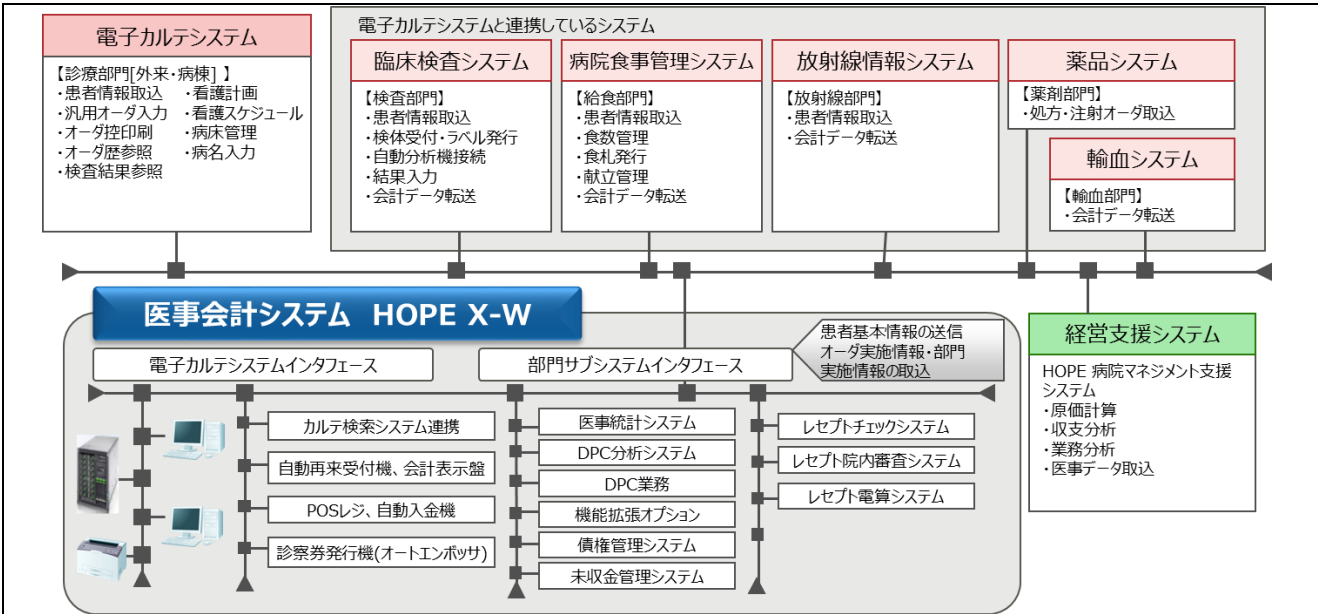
電子カルテシステム

【診療部門[外来・病棟]】
・患者情報取込
・汎用オーダ入力
・オーダ控印刷
・オーダ歴参照
・検査結果参照
・看護計画
・看護スケジュール
・病床管理
・病名入力

電子カルテシステムと連携しているシステム

臨床検査システム

【検査部門】
・患者情報取込
・検体受付・ラベル発行
・自動分析機接続
・結果入力
・会計データ転送

病院食事管理システム

【給食部門】
・患者情報取込
・食数管理
・食札発行
・献立管理
・会計データ転送

放射線情報システム

【放射線部門】
・患者情報取込
・会計データ転送

薬品システム

【薬剤部門】
・処方・注射オーダ取込

輸血システム

【輸血部門】
・会計データ転送

医事会計システム HOPE X-W

患者基本情報の送信
オーダ実施情報・部門実施情報の取込

電子カルテシステムインタフェース

部門サブシステムインタフェース

カルテ検索システム連携

自動再来受付機、会計表示盤

POSレジ、自動入金機

診察券発行機(オートエンボッサ)

医事統計システム

DPC分析システム

DPC業務

機能拡張オプション

債権管理システム

未収金管理システム

レセプトチェックシステム

レセプト院内審査システム

レセプト電算システム

経営支援システム

HOPE 病院マネジメント支援システム
・原価計算
・収支分析
・業務分析
・医事データ取込